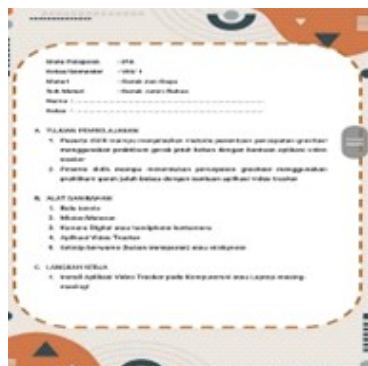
Mata Pelajaran : IPA
Kelas/Semester : VIII/ 1
Materi : Gerak dan Gaya
Sub Materi : Gerak Jatuh Bebas
Nama : ..............................................
Kelas : ..............................................

A. TUJUAN PEMBELAJARAN
1. Peserta didik mampu menjelaskan melalui penentuan percepatan gravitasi menggunakan praktikum gerak jatuh bebas dengan bantuan aplikasi video tracker
2. Peserta didik mampu menentukan percepatan gravitasi menggunakan praktikum gerak jatuh bebas dengan bantuan aplikasi Video tracker

B. ALAT DAN BAHAN
1. Bola tenis
2. Mistar/Meteran
3. Kamera Digital atau handphone berkamera
4. Aplikasi Video Tracker
5. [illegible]

C. LANGKAH KERJA
1. Install Aplikasi Video Tracker pada Komputer/ari atau Laptop masing-masing!